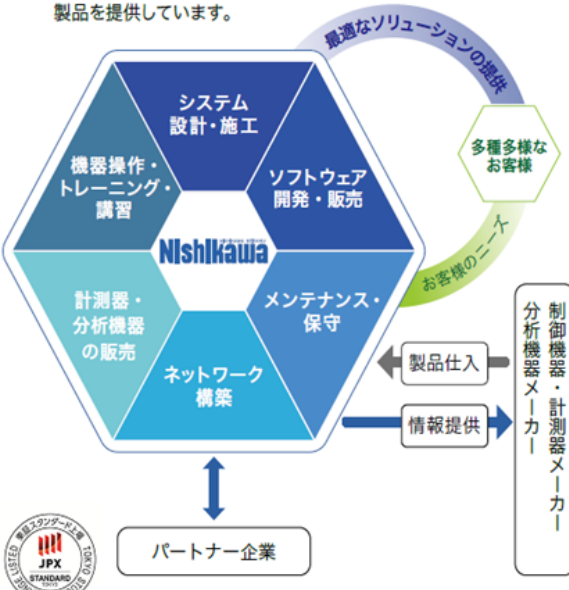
製品を提供しています。

最適なソリューションの提供

多種多様なお客様

お客様のニーズ

システム設計・施工

ソフトウェア開発・販売

メンテナンス・保守

ネットワーク構築

計測器・分析機器の販売

機器操作・トレーニング・講習

Nishikawa

製品仕入

情報提供

制御機器・計測器メーカー
分析機器メーカー

パートナー企業

東証スタンダード上場 TOKYO STOCK EXCHANGE LISTED
JPX
STANDARD
TOKYO